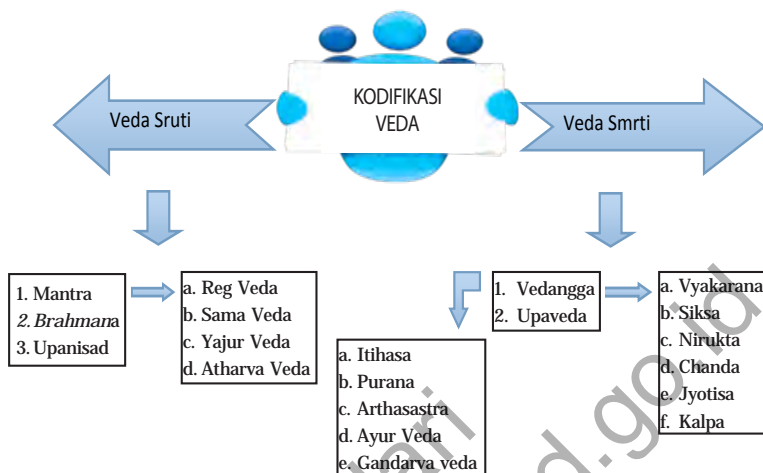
KODIFIKASI VEDA

Veda Sruti

Veda Smrti

1. Mantra
2. Brahmana
3. Upanisad

a. Reg Veda
b. Sama Veda
c. Yajur Veda
d. Atharva Veda

1. Vedangga
2. Upaveda

a. Itihasa
b. Purana
c. Arthasastra
d. Ayur Veda
e. Gandarva veda

a. Vyakarana
b. Siksa
c. Nirukta
d. Chanda
e. Jyotisa
f. Kalpa